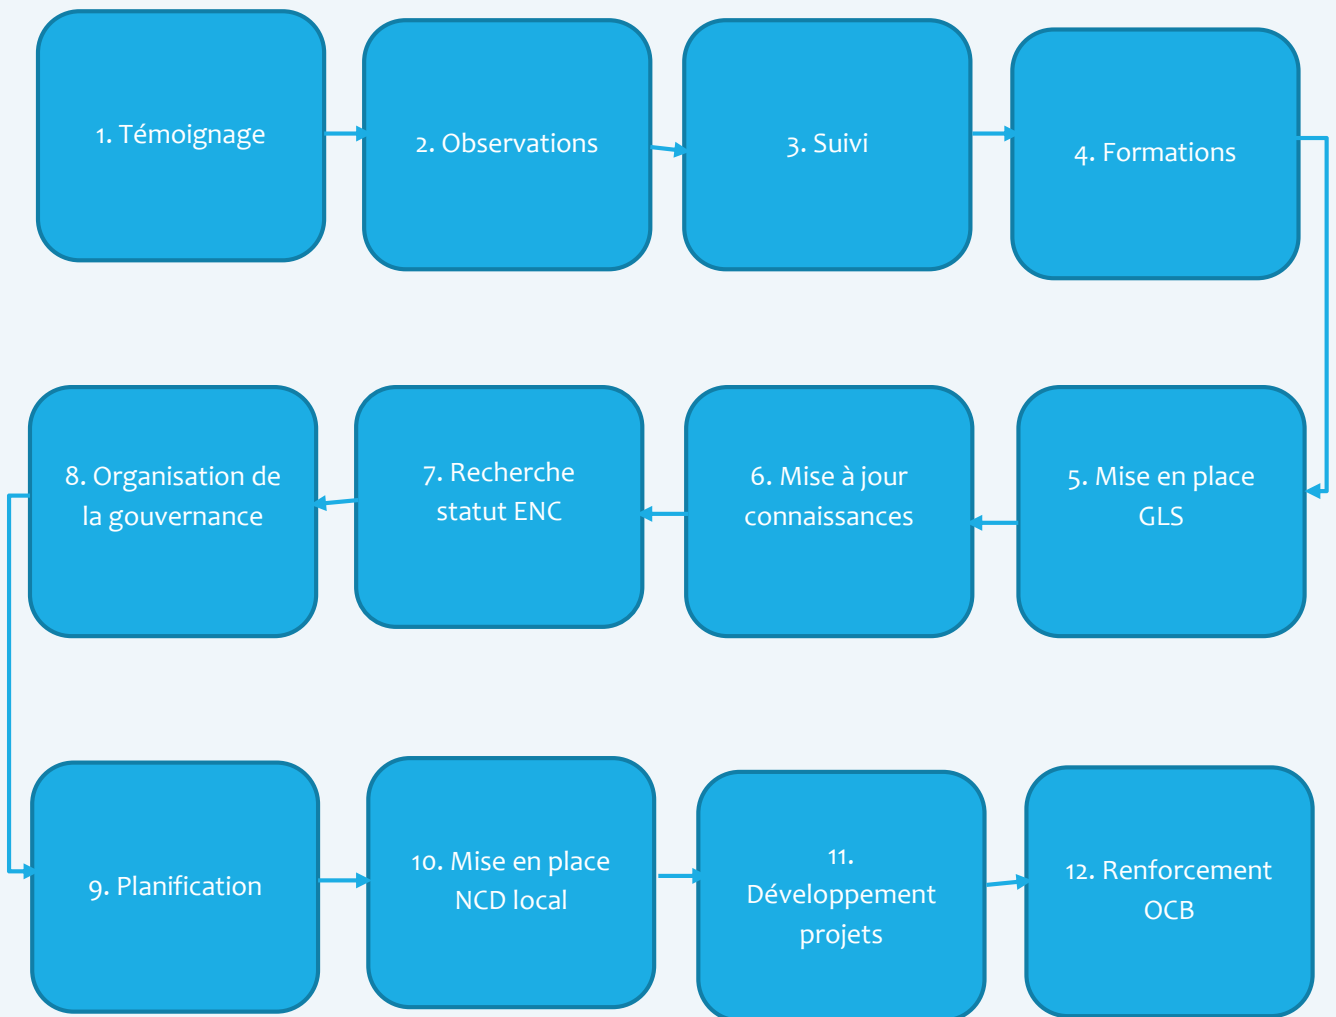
1. Témoignage

2. Observations

3. Suivi

4. Formations

5. Mise en place GLS

6. Mise à jour connaissances

7. Recherche statut ENC

8. Organisation de la gouvernance

9. Planification

10. Mise en place NCD local

11. Développement projets

12. Renforcement OCB